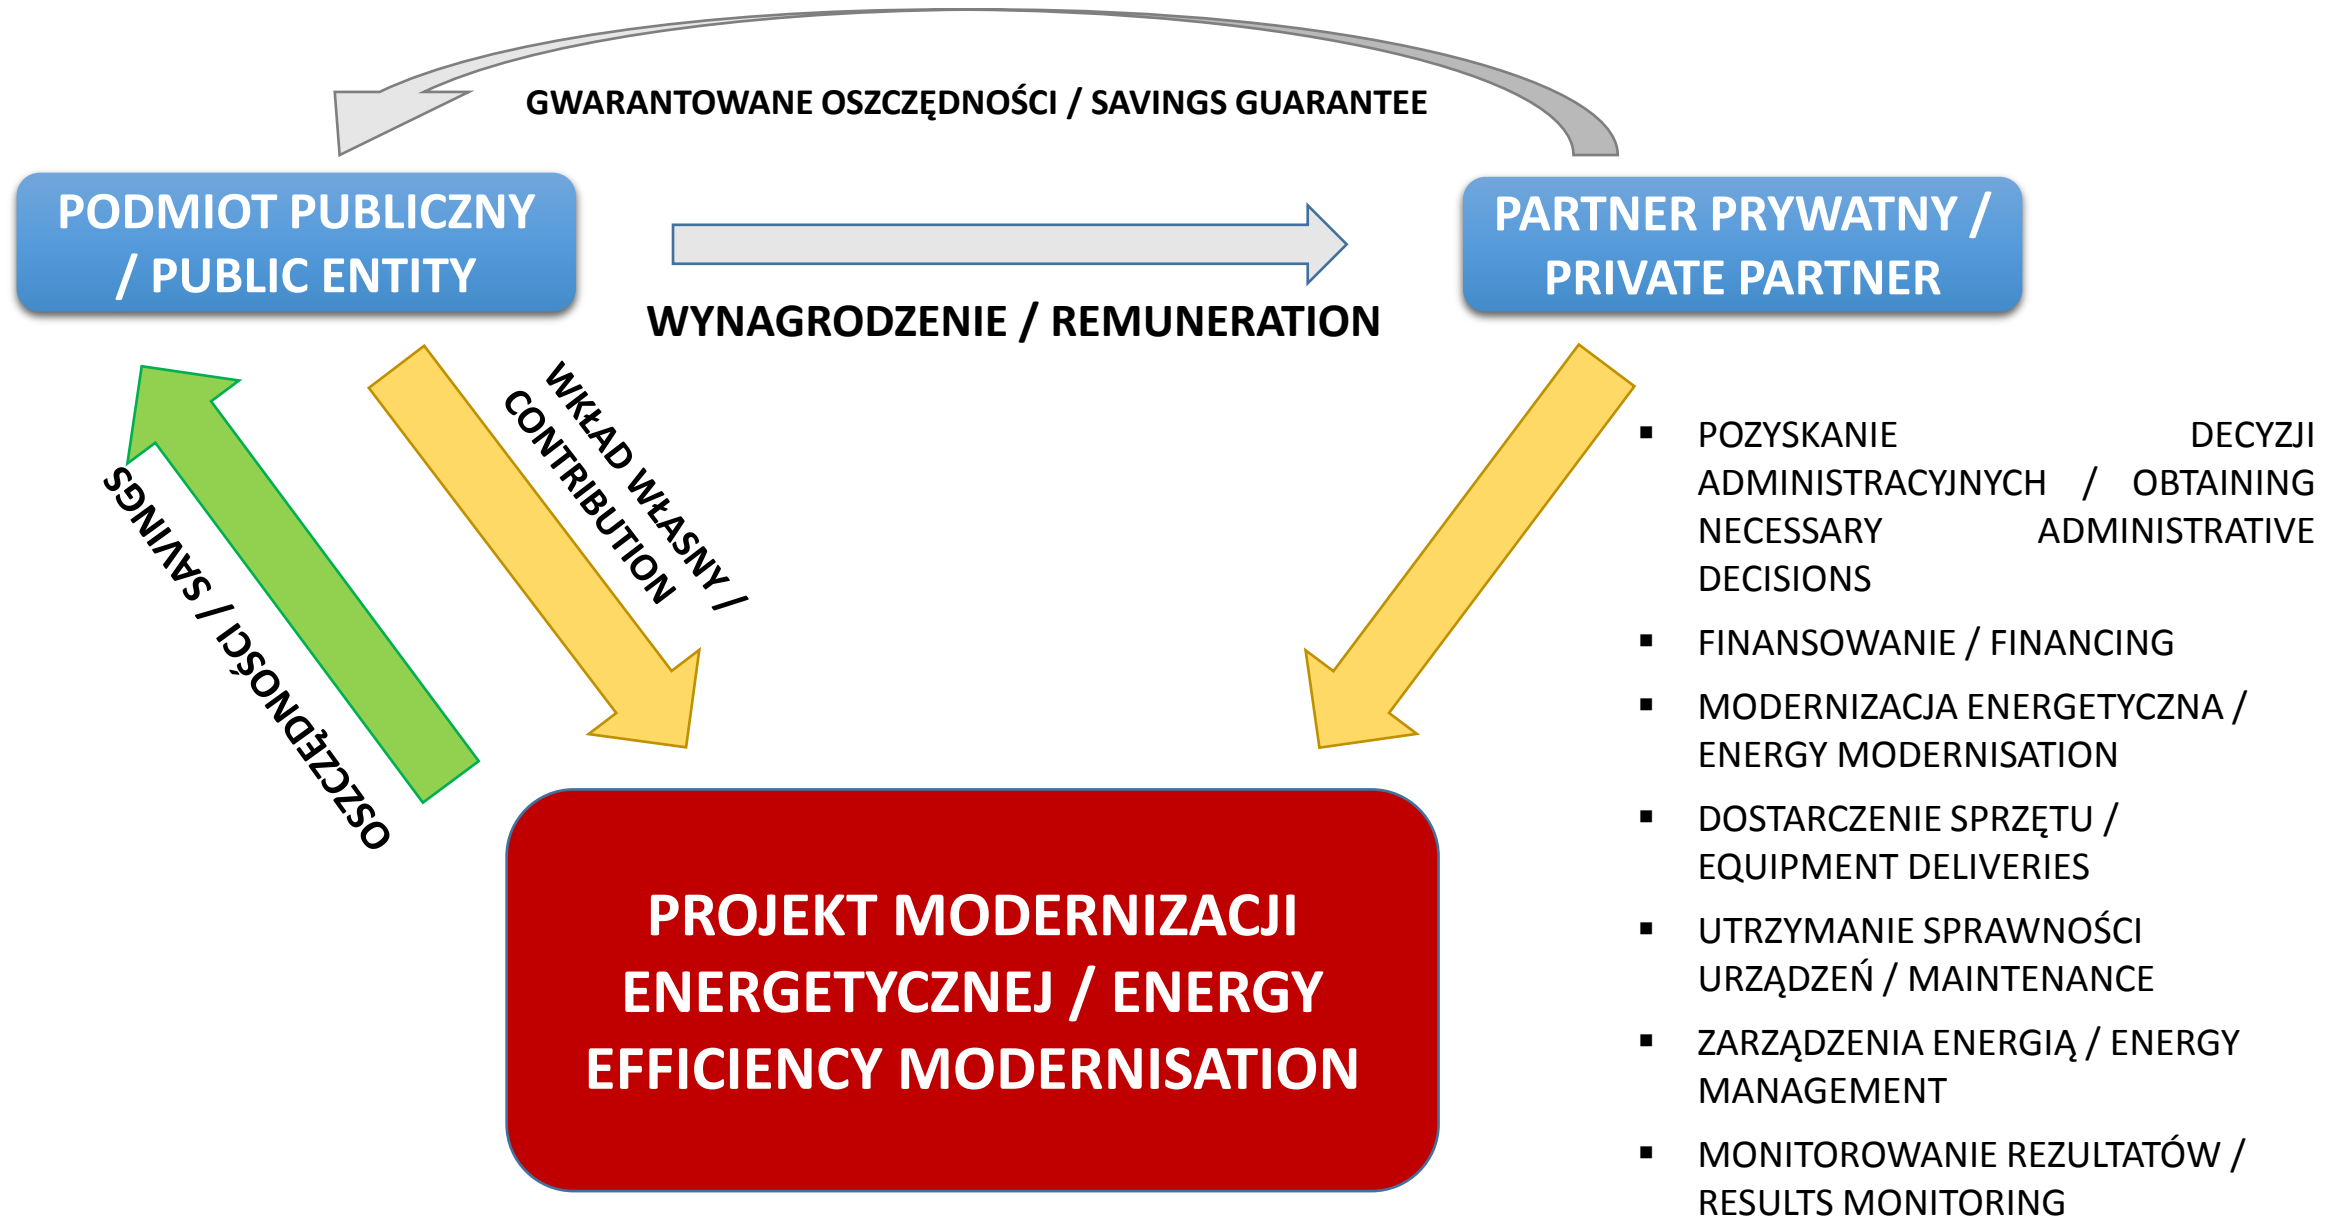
GWARANTOWANE OSZCZĘDNOŚCI / SAVINGS GUARANTEE

PODMIOT PUBLICZNY / PUBLIC ENTITY

PARTNER PRYWATNY / PRIVATE PARTNER

WYNAGRODZENIE / REMUNERATION

WKŁAD WŁASNY / CONTRIBUTION

OSZCZĘDNOŚCI / SAVINGS

- POZYSKANIE DECYZJI ADMINISTRACYJNYCH / OBTAINING NECESSARY ADMINISTRATIVE DECISIONS
- FINANSOWANIE / FINANCING
- MODERNIZACJA ENERGETYCZNA / ENERGY MODERNISATION
- DOSTARCZENIE SPRZĘTU / EQUIPMENT DELIVERIES
- UTRZYMANIE SPRAWNOŚCI URZĄDZEŃ / MAINTENANCE
- ZARZĄDZENIA ENERGIĄ / ENERGY MANAGEMENT
- MONITOROWANIE REZULTATÓW / RESULTS MONITORING

PROJEKT MODERNIZACJI ENERGETYCZNEJ / ENERGY EFFICIENCY MODERNISATION